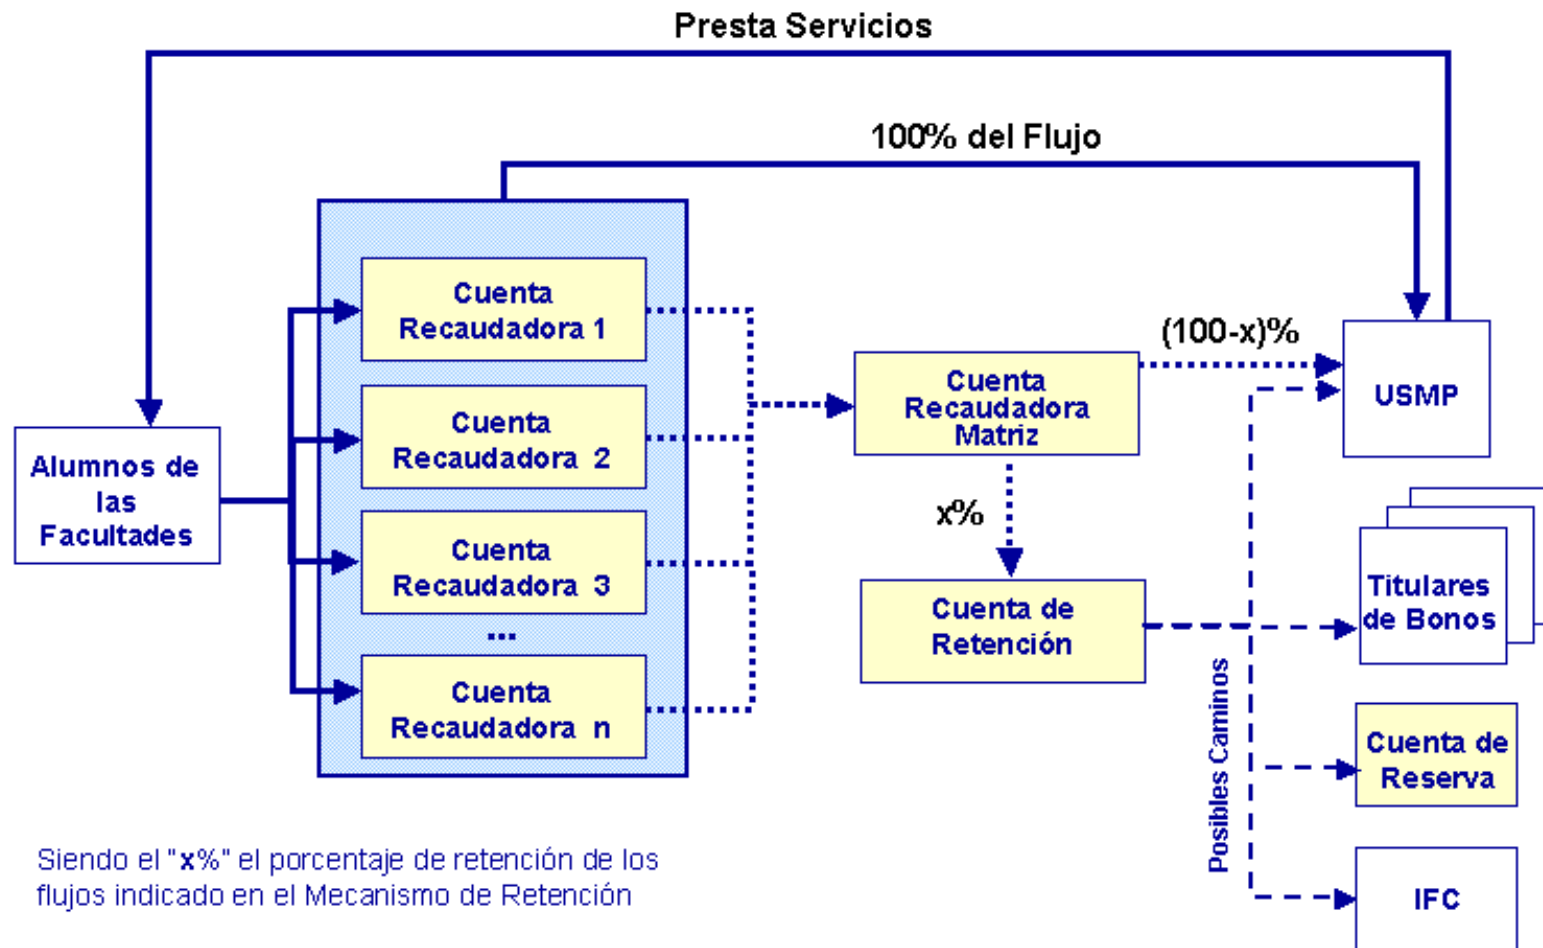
Presta Servicios

100% del Flujo

Alumnos de las Facultades

Cuenta Recaudadora 1

Cuenta Recaudadora 2

Cuenta Recaudadora 3

...

Cuenta Recaudadora n

Cuenta Recaudadora Matriz

(100-x)%

USMP

x%

Cuenta de Retención

Titulares de Bonos

Cuenta de Reserva

IFC

Posibles Caminos

Siendo el "x%" el porcentaje de retención de los flujos indicado en el Mecanismo de Retención